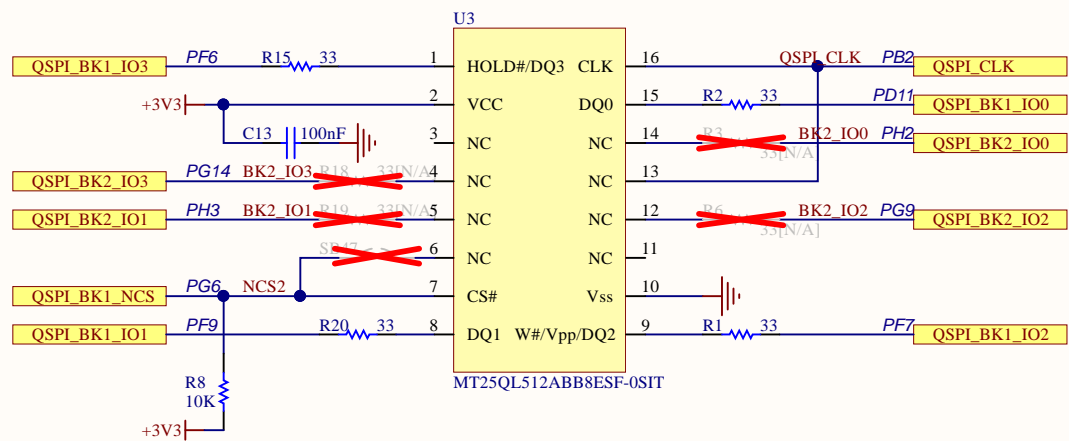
U3

QSPI_BK1_IO3 PF6 R15 33 1 HOLD#/DQ3 CLK 16 QSPI_CLK PB2 QSPI_CLK

+3V3 2 VCC DQ0 15 R2 33 PD11 QSPI_BK1_IO0

C13 100nF 3 NC NC 14 R3 BK2_IO0 33[N/A] PH2 QSPI_BK2_IO0

QSPI_BK2_IO3 PG14 BK2_IO3 R18 33[N/A] 4 NC NC 13

QSPI_BK2_IO1 PH3 BK2_IO1 R19 33[N/A] 5 NC NC 12 R6 BK2_IO2 33[N/A] PG9 QSPI_BK2_IO2

SP17 6 NC NC 11

QSPI_BK1_NCS PG6 NCS2 7 CS# Vss 10

QSPI_BK1_IO1 PF9 R20 33 8 DQ1 W#/Vpp/DQ2 9 R1 33 PF7 QSPI_BK1_IO2

MT25QL512ABB8ESF-0SIT

R8 10K

+3V3